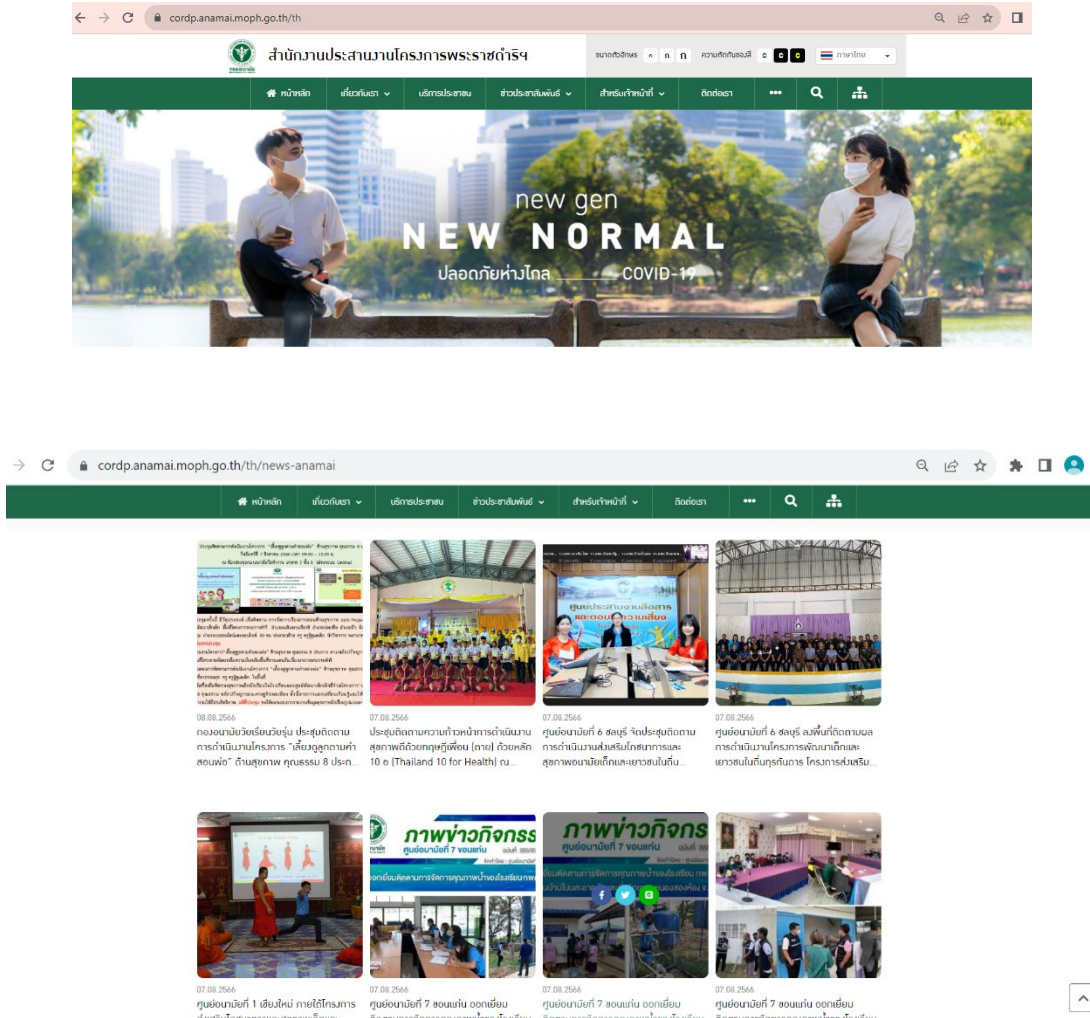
cordp.anamai.moph.go.th/th

สำนักงานประสานงานโครงการพระราชดำริฯ

ขนาดตัวอักษร ก ก ก ความตัดกันของสี c c c ภาษาไทย

หน้าหลัก เกี่ยวกับเรา บริการประชาชน ข่าวประชาสัมพันธ์ สำหรับเจ้าหน้าที่ ติดต่อเรา •••

new gen
NEW NORMAL
ปลอดภัยห่างไกล COVID-19

cordp.anamai.moph.go.th/th/news-anamai

หน้าหลัก เกี่ยวกับเรา บริการประชาชน ข่าวประชาสัมพันธ์ สำหรับเจ้าหน้าที่ ติดต่อเรา •••

08.08.2566
กองอนามัยวัยเรียนวัยรุ่น ประชุมติดตามการดำเนินงานโครงการ "เลี้ยงดูลูกตามคำสอนพ่อ" ด้านสุขภาพ คุณธรรม 8 ประก...

07.08.2566
ประชุมติดตามความก้าวหน้าการดำเนินงานสุขภาพดีด้วยทฤษฎีเขื่อน (ตาย) ด้วยหลัก 10 อ (Thailand 10 for Health) ณ...

07.08.2566
ศูนย์อนามัยที่ 6 ชลบุรี จัดประชุมติดตามการดำเนินงานส่งเสริมโภชนาการและสุขภาพอนามัยเด็กและเยาวชนในถิ่น...

07.08.2566
ศูนย์อนามัยที่ 6 ชลบุรี ลงพื้นที่ติดตามผลการดำเนินงานโครงการพัฒนาเด็กและเยาวชนในถิ่นทุรกันดาร โครงการส่งเสริม...

07.08.2566
ศูนย์อนามัยที่ 1 เชียงใหม่ ภายใต้โครงการ

07.08.2566
ศูนย์อนามัยที่ 7 ขอนแก่น ออกเยี่ยม

07.08.2566
ศูนย์อนามัยที่ 7 ขอนแก่น ออกเยี่ยม

07.08.2566
ศูนย์อนามัยที่ 7 ขอนแก่น ออกเยี่ยม

ภาพข่าวกิจกรร
ศูนย์อนามัยที่ 7 ขอนแก่น

ภาพข่าวกิจกร
ศูนย์อนามัยที่ 7 ขอนแก่น

ศูนย์ประสานงานสื่อสาร และตอบโต้ความเสี่ยง